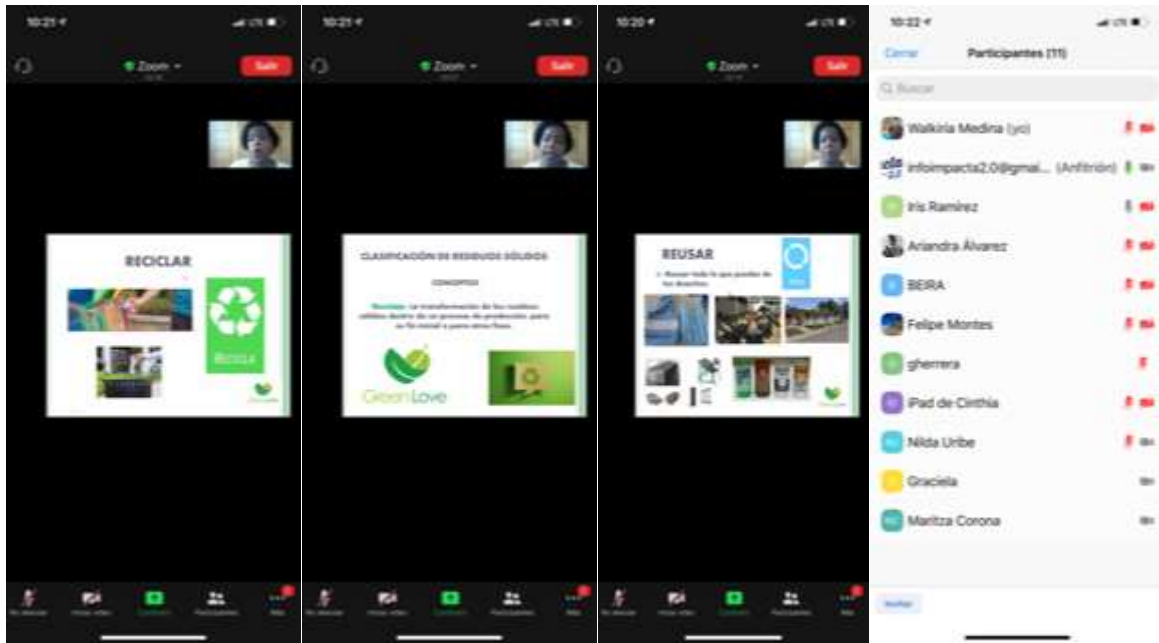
10:21

Zoom

Salir

RECICLAR

Recicla

10:21

Zoom

Salir

CLASIFICACIÓN DE RESIDUOS SÓLIDOS

CONCEPTOS

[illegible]

GreenLove

10:20

Zoom

Salir

REUSAR

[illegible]

10:22

Cerrar

Participantes (11)

Buscar

Walkiria Medina (yo)

infoimpacta2.0@gmai... (Anfitrión)

Iris Ramírez

Ariandra Álvarez

BEIRA

Felipe Montes

gherrera

iPad de Cinthia

Nilda Uribe

Graciela

Maritza Corona

Invitar